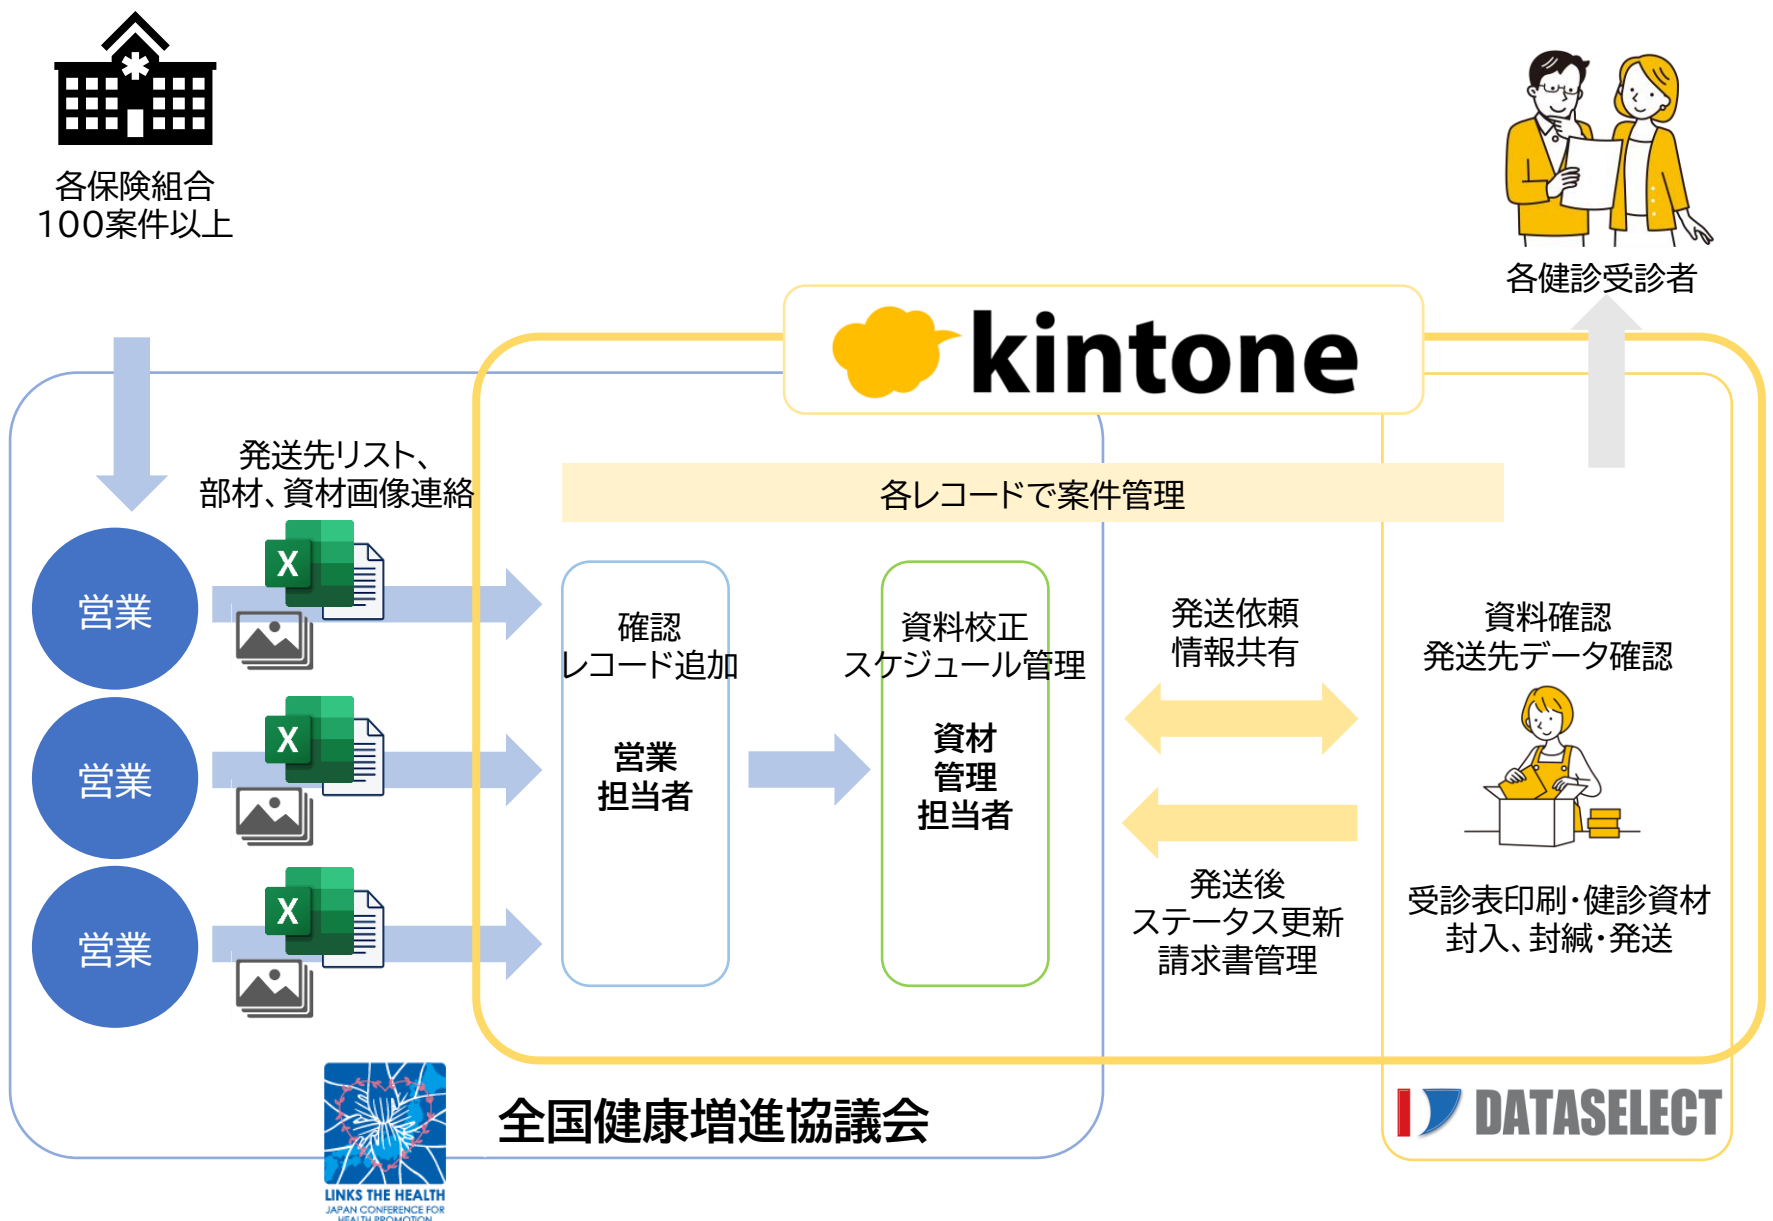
各保険組合
100案件以上

各健診受診者

kintone

発送先リスト、
部材、資材画像連絡

各レコードで案件管理

営業

営業

営業

X

X

X

確認
レコード追加

営業
担当者

資料校正
スケジュール管理

資材
管理
担当者

発送依頼
情報共有

発送後
ステータス更新
請求書管理

資料確認
発送先データ確認

受診表印刷・健診資材
封入、封緘・発送

LINKS THE HEALTH
JAPAN CONFERENCE FOR
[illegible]

全国健康増進協議会

DATASELECT